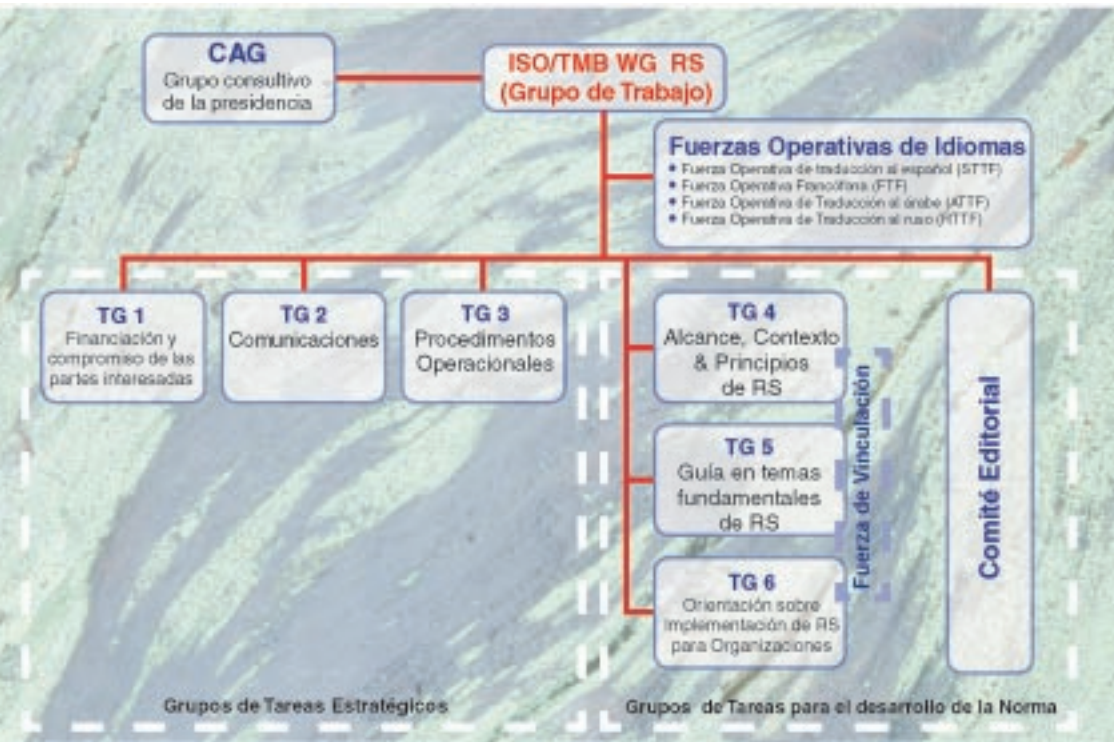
CAG
Grupo consultivo de la presidencia

ISO/TMB WG RS
(Grupo de Trabajo)

Fuerzas Operativas de Idiomas
• Fuerza Operativa de traducción al español (STTF)
• Fuerza Operativa Francófona (FTF)
• Fuerza Operativa de Traducción al árabe (ATTF)
• Fuerza Operativa de Traducción al ruso (RTTF)

TG 1
Financiación y compromiso de las partes interesadas

TG 2
Comunicaciones

TG 3
Procedimentos Operacionales

TG 4
Alcance, Contexto & Principios de RS

TG 5
Guía en temas fundamentales de RS

TG 6
Orientación sobre Implementación de RS para Organizaciones

Fuerza de Vinculación

Comité Editorial

Grupos de Tareas Estratégicos

Grupos de Tareas para el desarrollo de la Norma